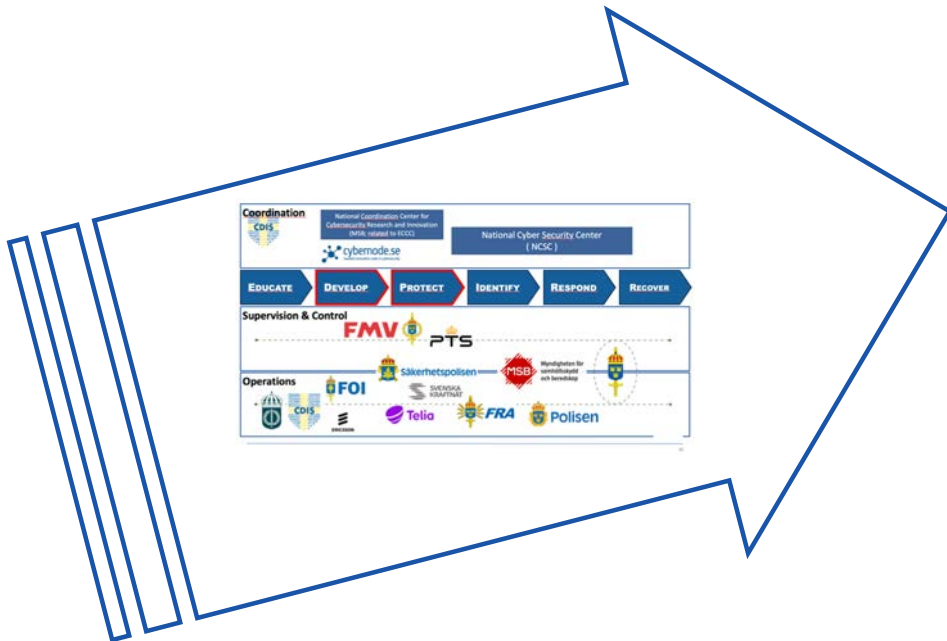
Coordination

CDIS

National Coordination Center for Cybersecurity Research and Innovation (MSB, related to ECCC)

cybernode.se

National Cyber Security Center ( NCSC )

EDUCATE

DEVELOP

PROTECT

IDENTIFY

RESPOND

RECOVER

Supervision & Control

FMV

PTS

Säkerhetspolisen

MSB Myndigheten för samhällsskydd och beredskap

Operations

FOI

CDIS

SVENSKA KRAFTNÄT

ERICSSON

Telia

FRA

Polisen